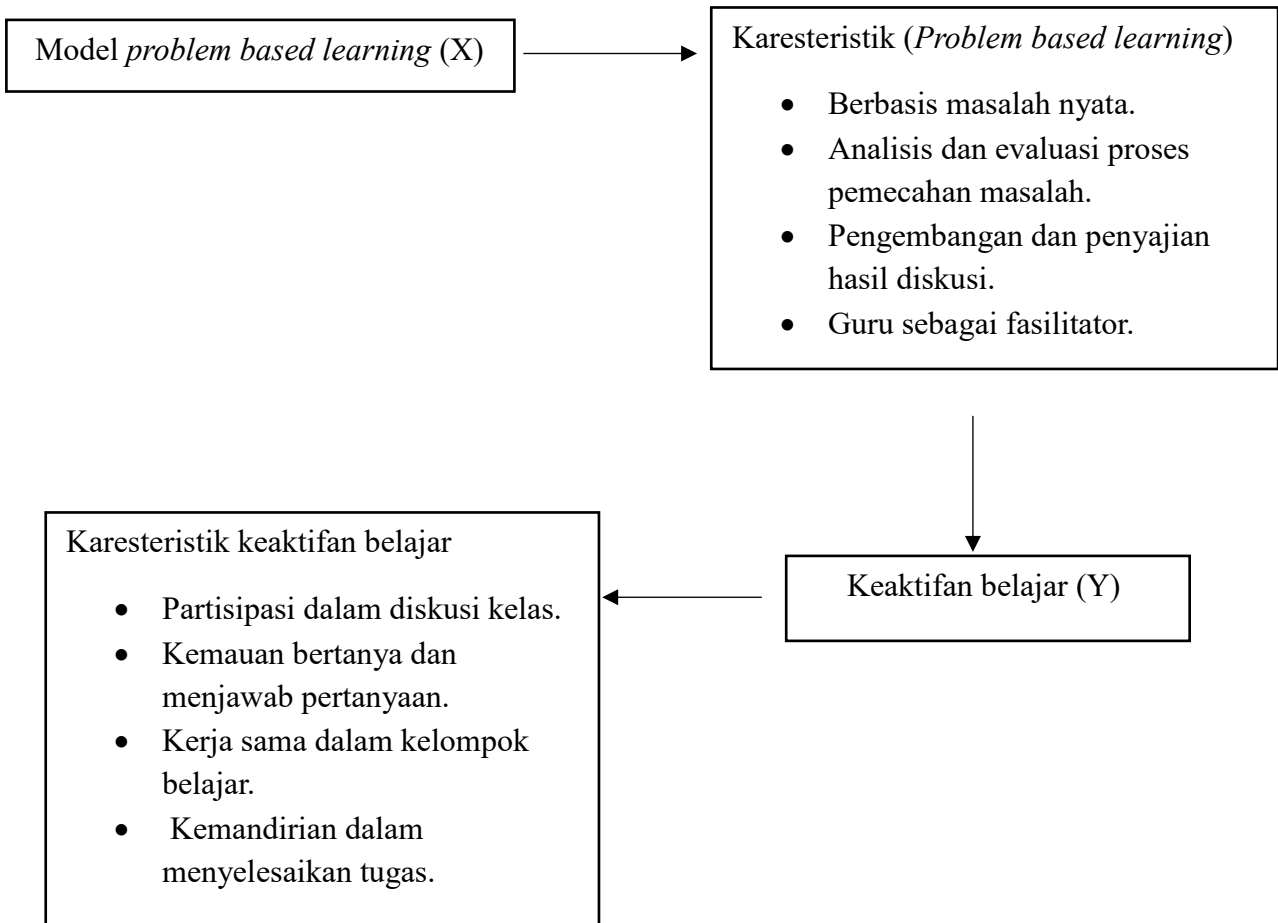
Model *problem based learning* (X)

Karesteristik (*Problem based learning*)

- Berbasis masalah nyata.
- Analisis dan evaluasi proses pemecahan masalah.
- Pengembangan dan penyajian hasil diskusi.
- Guru sebagai fasilitator.

Keaktifan belajar (Y)

Karesteristik keaktifan belajar

- Partisipasi dalam diskusi kelas.
- Kemauan bertanya dan menjawab pertanyaan.
- Kerja sama dalam kelompok belajar.
- Kemandirian dalam menyelesaikan tugas.